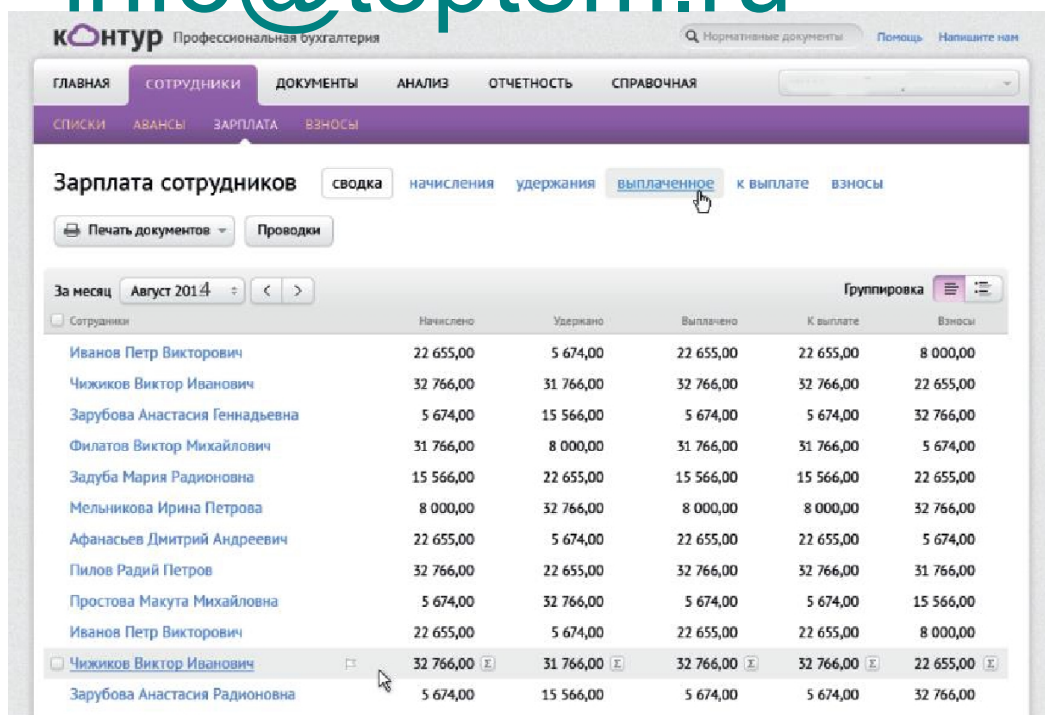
info@toptom.ru

КОНТУР Профессиональная бухгалтерия

Нормативные документы Помощь Напишите нам

ГЛАВНАЯ СОТРУДНИКИ ДОКУМЕНТЫ АНАЛИЗ ОТЧЕТНОСТЬ СПРАВОЧНАЯ

СПИСКИ АВАНСЫ ЗАРПЛАТА ВЗНОСЫ

Зарплата сотрудников сводка начисления удержания выплаченное к выплате взносы

Печать документов Проводки

За месяц Август 2014 Группировка

| Сотрудники | Начислено | Удержано | Выплачено | К выплате | Взносы |
|---|---|---|---|---|---|
| Иванов Петр Викторович | 22 655,00 | 5 674,00 | 22 655,00 | 22 655,00 | 8 000,00 |
| Чижиков Виктор Иванович | 32 766,00 | 31 766,00 | 32 766,00 | 32 766,00 | 22 655,00 |
| Зарубова Анастасия Геннадьевна | 5 674,00 | 15 566,00 | 5 674,00 | 5 674,00 | 32 766,00 |
| Филатов Виктор Михайлович | 31 766,00 | 8 000,00 | 31 766,00 | 31 766,00 | 5 674,00 |
| Задуба Мария Радионовна | 15 566,00 | 22 655,00 | 15 566,00 | 15 566,00 | 22 655,00 |
| Мельникова Ирина Петрова | 8 000,00 | 32 766,00 | 8 000,00 | 8 000,00 | 32 766,00 |
| Афанасьев Дмитрий Андреевич | 22 655,00 | 5 674,00 | 22 655,00 | 22 655,00 | 5 674,00 |
| Пилов Радий Петров | 32 766,00 | 22 655,00 | 32 766,00 | 32 766,00 | 31 766,00 |
| Простова Макута Михайловна | 5 674,00 | 32 766,00 | 5 674,00 | 5 674,00 | 15 566,00 |
| Иванов Петр Викторович | 22 655,00 | 5 674,00 | 22 655,00 | 22 655,00 | 8 000,00 |
| Чижиков Виктор Иванович | 32 766,00 Σ | 31 766,00 Σ | 32 766,00 Σ | 32 766,00 Σ | 22 655,00 Σ |
| Зарубова Анастасия Радионовна | 5 674,00 | 15 566,00 | 5 674,00 | 5 674,00 | 32 766,00 |